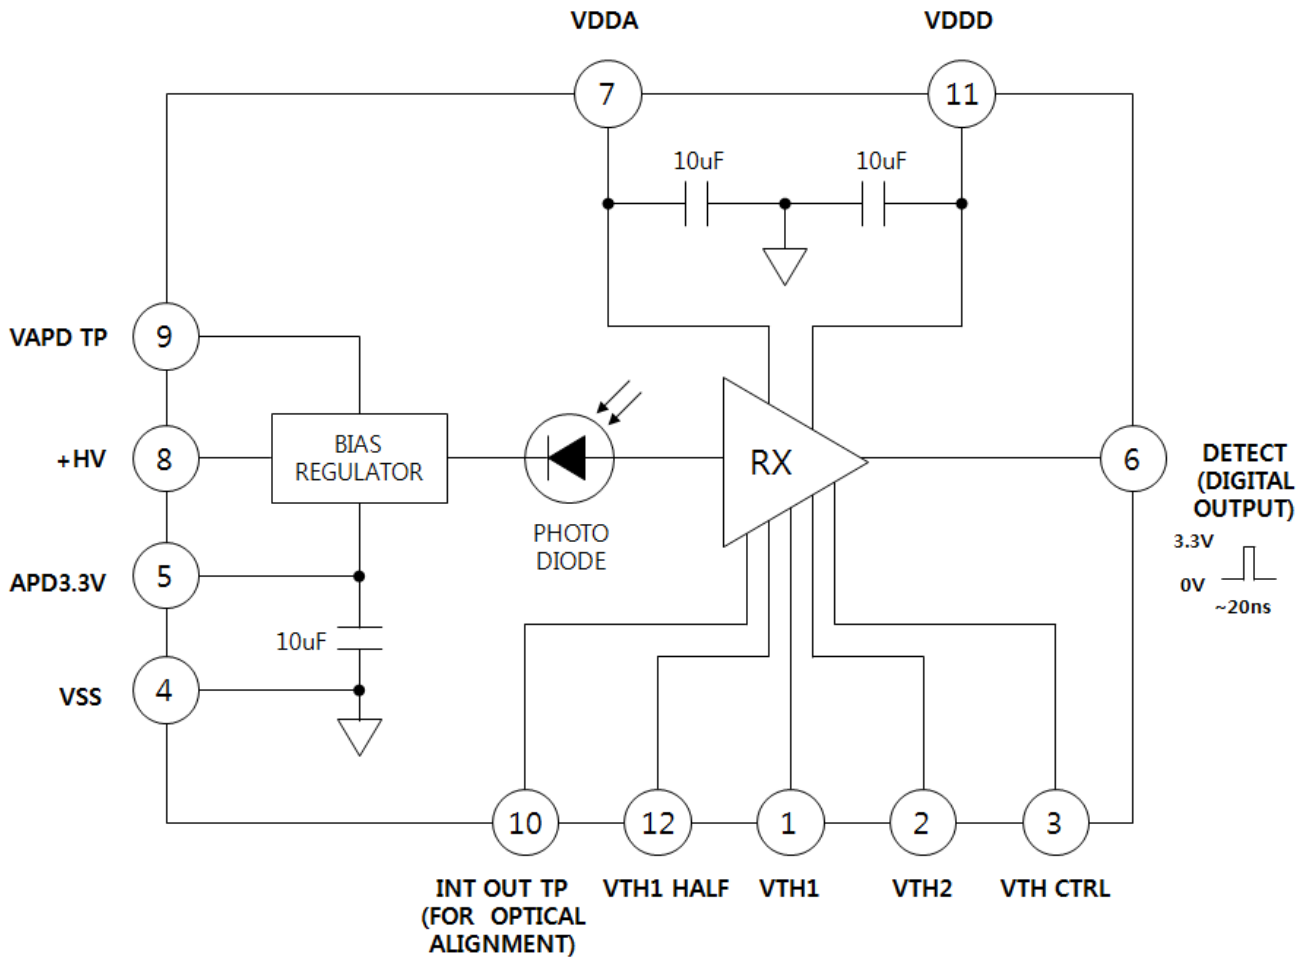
VDDA

VDDD

7

11

10uF

10uF

VAPD TP

9

+HV

8

BIAS REGULATOR

RX

6

DETECT (DIGITAL OUTPUT)

3.3V

0V

~20ns

PHOTO DIODE

APD3.3V

5

10uF

VSS

4

10

12

1

2

3

INT OUT TP (FOR OPTICAL ALIGNMENT)

VTH1 HALF

VTH1

VTH2

VTH CTRL